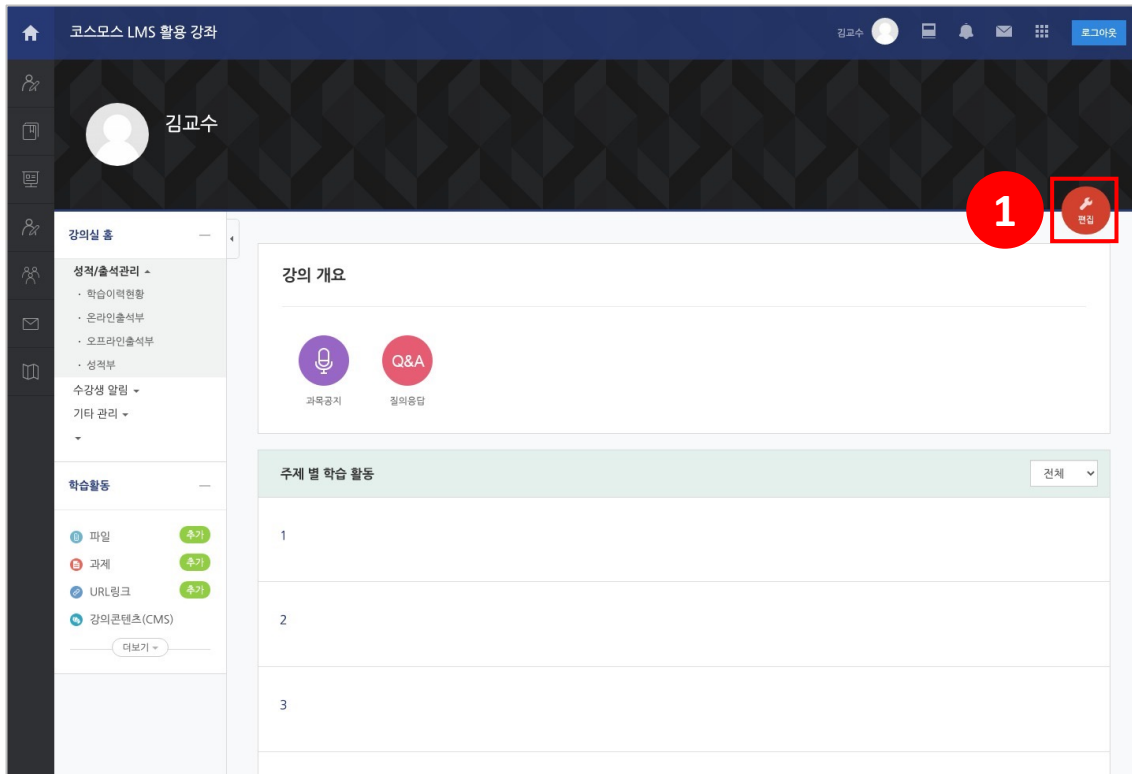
코스모스 LMS 활용 강좌

김교수 로그아웃

김교수

1

편집

강의실 홈

성적/출석관리

· 학습이력현황

· 온라인출석부

· 오프라인출석부

· 성적부

수강생 알림

기타 관리

학습활동

파일 추가

과제 추가

URL링크 추가

강의콘텐츠(CMS)

더보기

강의 개요

Q&A

과목공지

질의응답

주제 별 학습 활동

전체

1

2

3